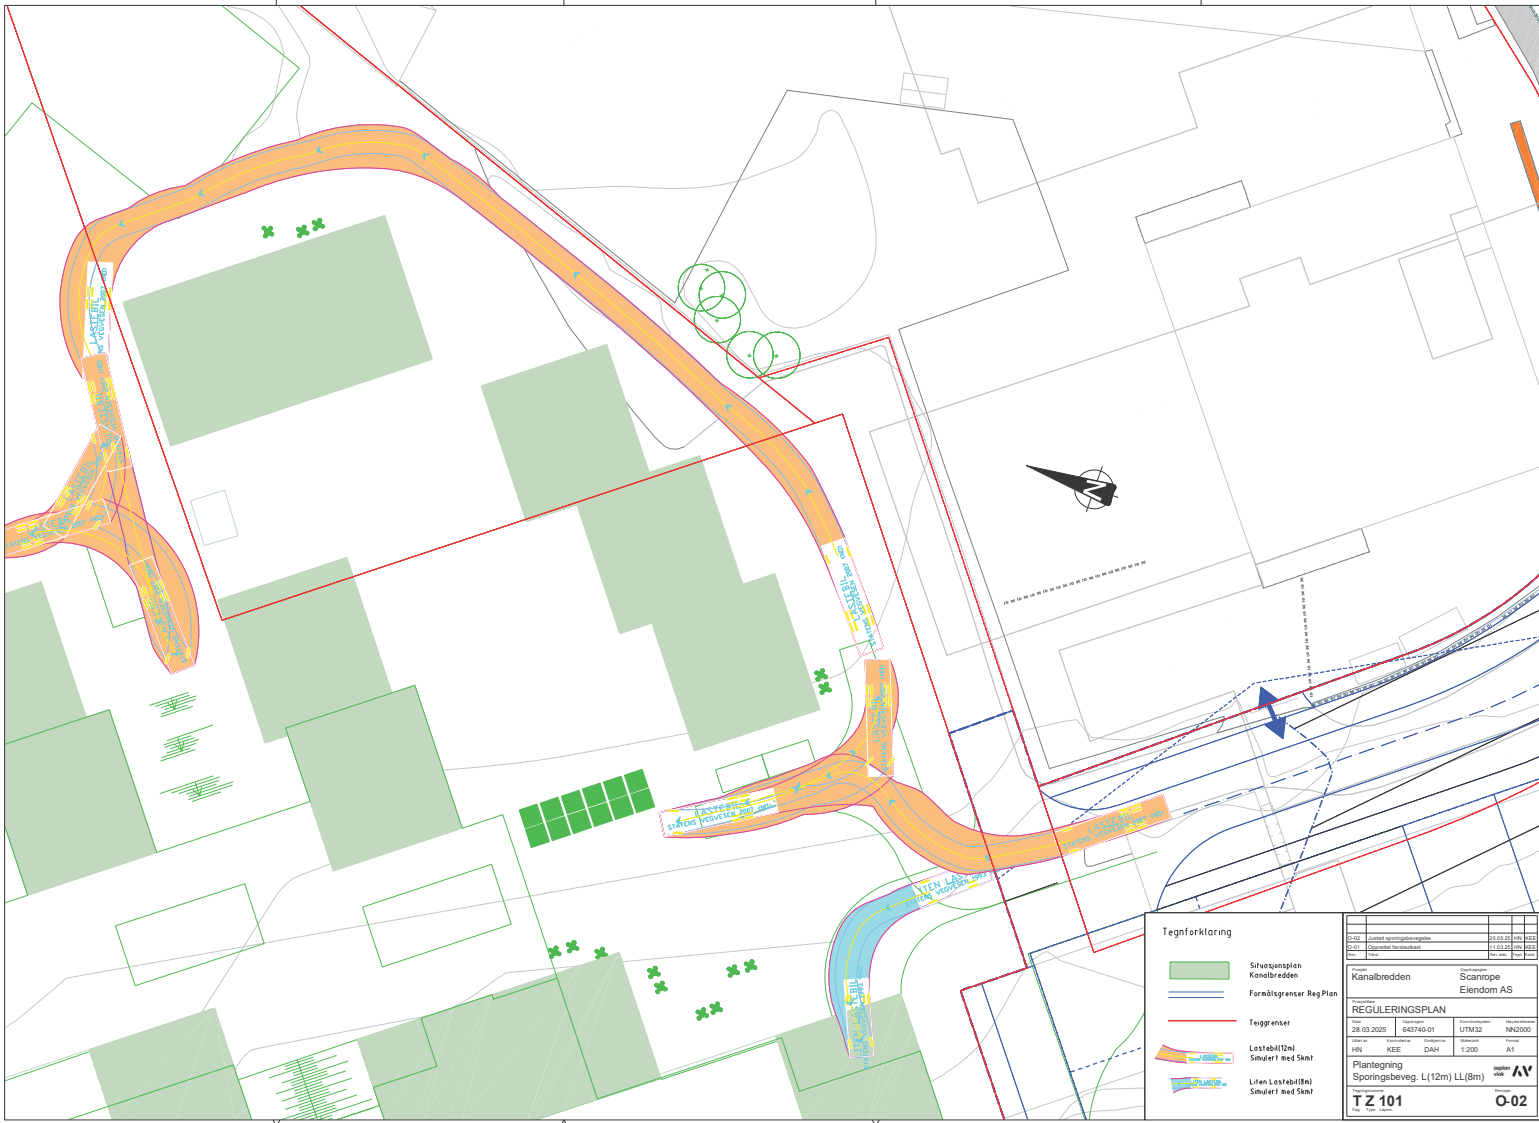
LASTEBIL
STATENS VEGVESEN 2007 (NO)

LASTEBIL
STATENS VEGVESEN 2007 (NO)

LASTEBIL
STATENS VEGVESEN 2007 (NO)

LASTEBIL
STATENS VEGVESEN 2007 (NO)

LASTEBIL
STATENS VEGVESEN 2007 (NO)

LASTEBIL
STATENS VEGVESEN 2007 (NO)

LITEN LASTEBIL
STATENS VEGVESEN 1993

LITEN LASTEBIL
STATENS VEGVESEN 1993

Tegnforklaring

Situasjonsplan Kanalbredden

Formålsgrenser Reg.Plan

Teiggrenser

Lastebil(12m) Simulert med 5kmt

Liten Lastebil(8m) Simulert med 5kmt

| | | | | |
|---|---|---|---|---|
| O-02 | Justert sporingsberegelse | 20.03.25 | HN | KEE |
| O-01 | Opprettet førsteutkast | 11.03.25 | HN | KEE |
| Rev. | Tekst | Rev. dato | Tegn | Kontr |

Prosjekt
Kanalbredden

Oppdragsgiver
Scanrope Eiendom AS

Prosjektfase
REGULERINGSPLAN

| Dato | Oppdragsnr | Koordinatsystem | Høydereferanse |
|---|---|---|---|
| 28.03.2025 | 643740-01 | UTM32 | NN2000 |

| Utført av | Kontrollert av | Godkjent av | Målestokk | Format |
|---|---|---|---|---|
| HN | KEE | DAH | 1:200 | A1 |

Plantegning
Sporingsbeveg. L(12m) LL(8m)

asplan viak

Tegningsnummer
T Z 101
Fag Type Løpenr

Revisjon
O-02